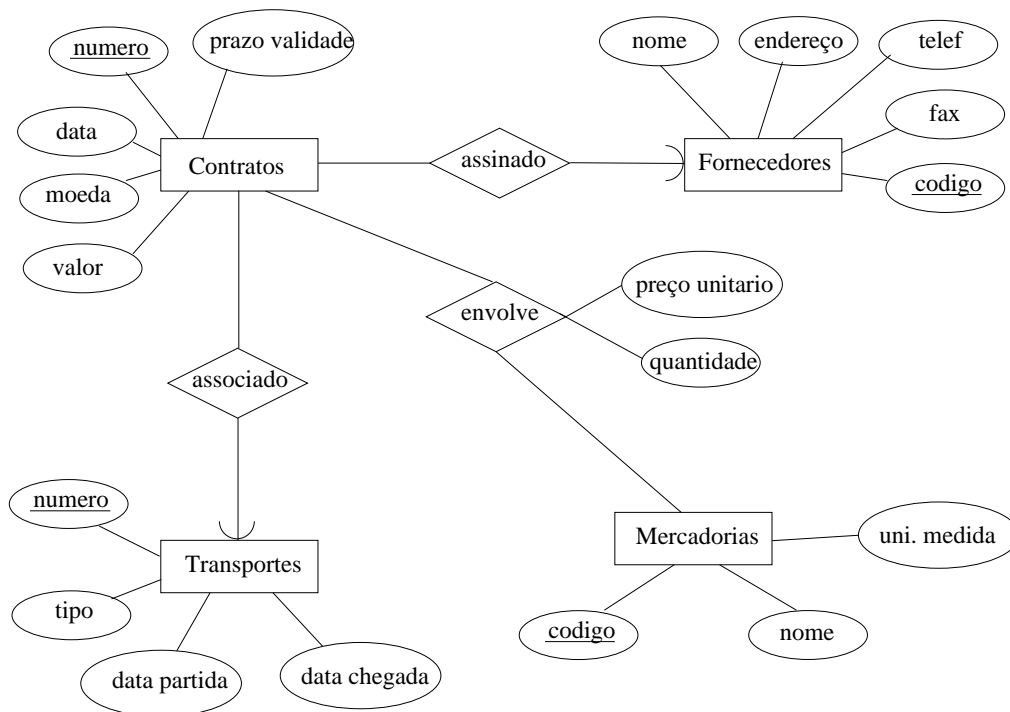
numero
prazo validade
nome
endereço
telef
data
Contratos
assinado
Fornecedores
fax
moeda
codigo
valor
preço unitario
envolve
quantidade
associado
numero
Mercadorias
uni. medida
Transportes
tipo
codigo
nome
data partida
data chegada